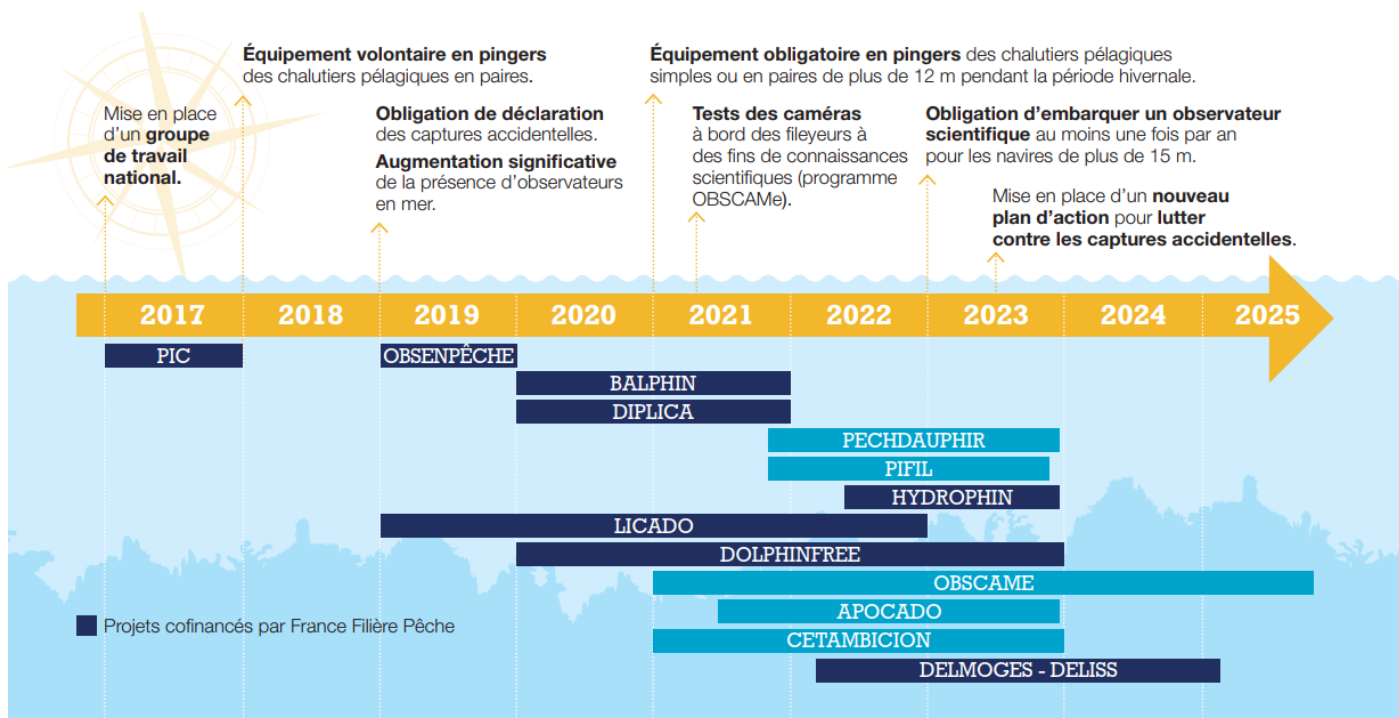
Mise en place d'un **groupe de travail national.**

**Équipement volontaire en pingers** des chalutiers pélagiques en paires.

**Obligation de déclaration** des captures accidentelles.

**Augmentation significative** de la présence d'observateurs en mer.

**Équipement obligatoire en pingers** des chalutiers pélagiques simples ou en paires de plus de 12 m pendant la période hivernale.

**Tests des caméras** à bord des fileyeurs à des fins de connaissances scientifiques (programme OBSCAMe).

**Obligation d'embarquer un observateur scientifique** au moins une fois par an pour les navires de plus de 15 m.

Mise en place d'un **nouveau plan d'action** pour **lutter contre les captures accidentelles**.

2017 2018 2019 2020 2021 2022 2023 2024 2025

PIC
OBSENPÊCHE
BALPHIN
DIPLICA
PECHDAUPHIR
PIFIL
HYDROPHIN
LICADO
DOLPHINFREE
OBSCAME
APOCADO
CETAMBICION
DELMOGES - DELISS

Projets cofinancés par France Filière Pêche